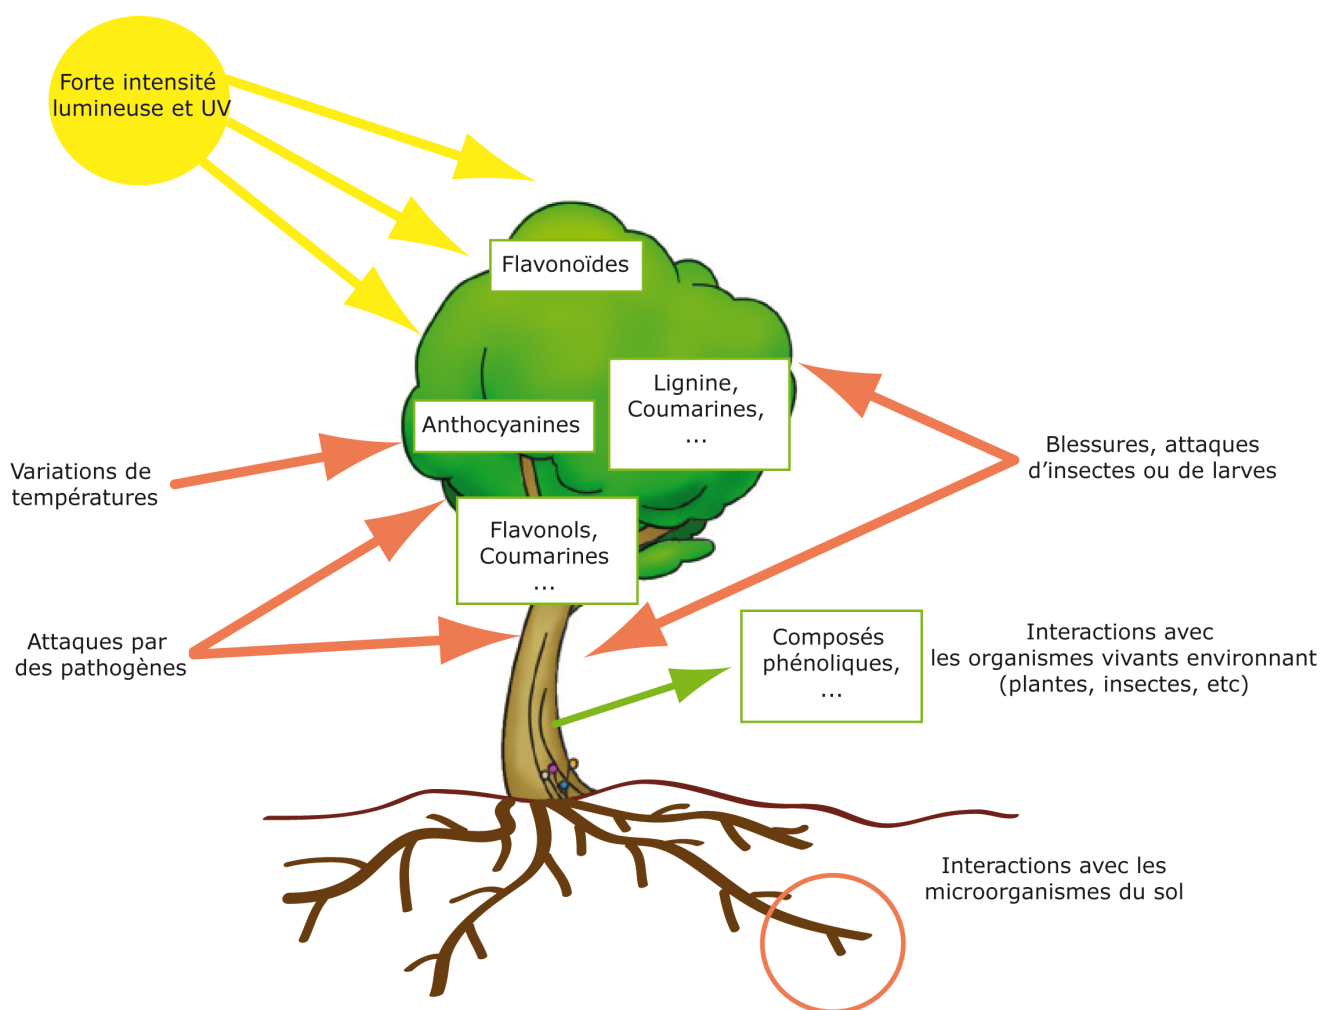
Forte intensité lumineuse et UV

Flavonoïdes

Lignine, Coumarines, ...

Anthocyanines

Variations de températures

Blessures, attaques d'insectes ou de larves

Flavonols, Coumarines ...

Attaques par des pathogènes

Composés phénoliques, ...

Interactions avec les organismes vivants environnant (plantes, insectes, etc)

Interactions avec les microorganismes du sol